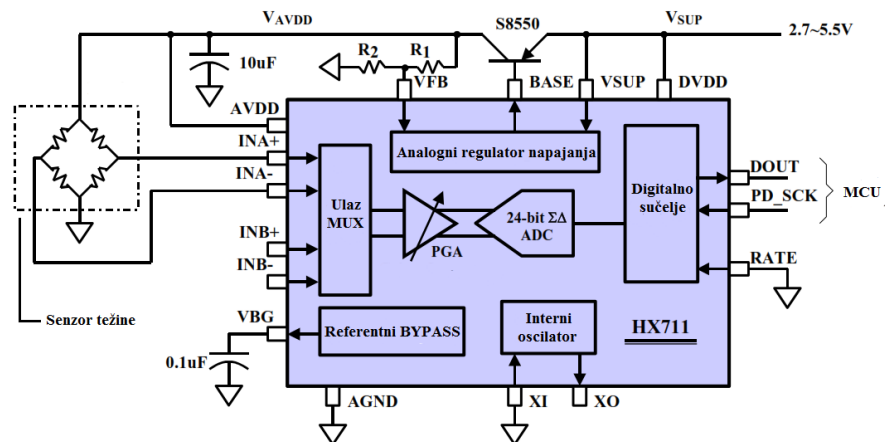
$V_{AVDD}$
S8550
$V_{SUP}$
2.7~5.5V
10uF
R2
R1
VFB
BASE
VSUP
DVDD
AVDD
INA+
INA-
INB+
INB-
VBG
0.1uF
Analogni regulator napajanja
Ulaz MUX
PGA
24-bit ΣΔ ADC
Digitalno sučelje
DOUT
PD_SCK
MCU
RATE
Referentni BYPASS
Interni oscilator
HX711
AGND
XI
XO
Senzor težine